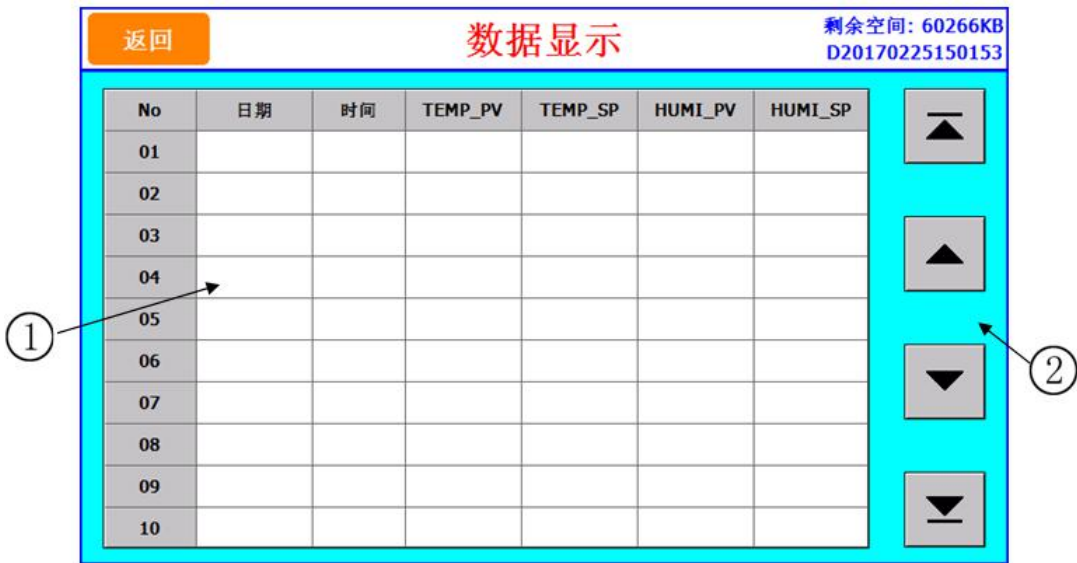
返回

数据显示

剩余空间: 60266KB
D20170225150153

| No | 日期 | 时间 | TEMP_PV | TEMP_SP | HUMI_PV | HUMI_SP |
|---|---|---|---|---|---|---|
| 01 | | | | | | |
| 02 | | | | | | |
| 03 | | | | | | |
| 04 | | | | | | |
| 05 | | | | | | |
| 06 | | | | | | |
| 07 | | | | | | |
| 08 | | | | | | |
| 09 | | | | | | |
| 10 | | | | | | |

①

②